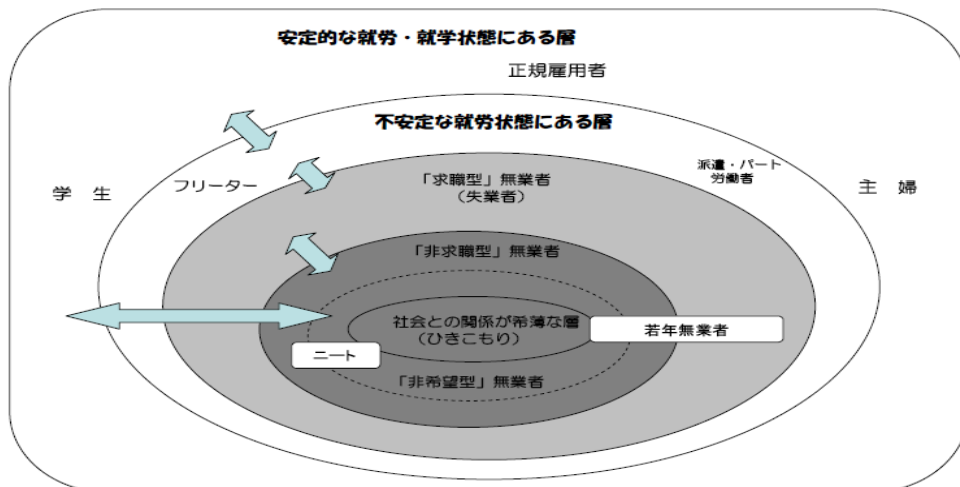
安定的な就労・就学状態にある層

正規雇用者

学　生

主　婦

不安定な就労状態にある層

フリーター

派遣・パート労働者

「求職型」無業者（失業者）

「非求職型」無業者

社会との関係が希薄な層（ひきこもり）

若年無業者

ニート

「非希望型」無業者